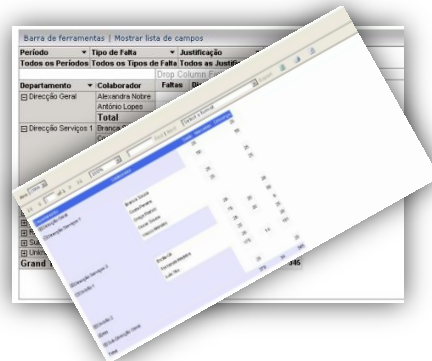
Barra de ferramentas | Mostrar lista de campos

Período ▼ Tipo de Falta ▼ Justificação

Todos os Períodos Todos os Tipos de Falta Todos as Justific

Drop Column F

Departamento ▼ Colaborador Faltas

⊟ Direcção Geral Alexandra Nobre

António Lopes

Total

⊟ Direcção Serviços 1 Branca

Grand

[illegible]